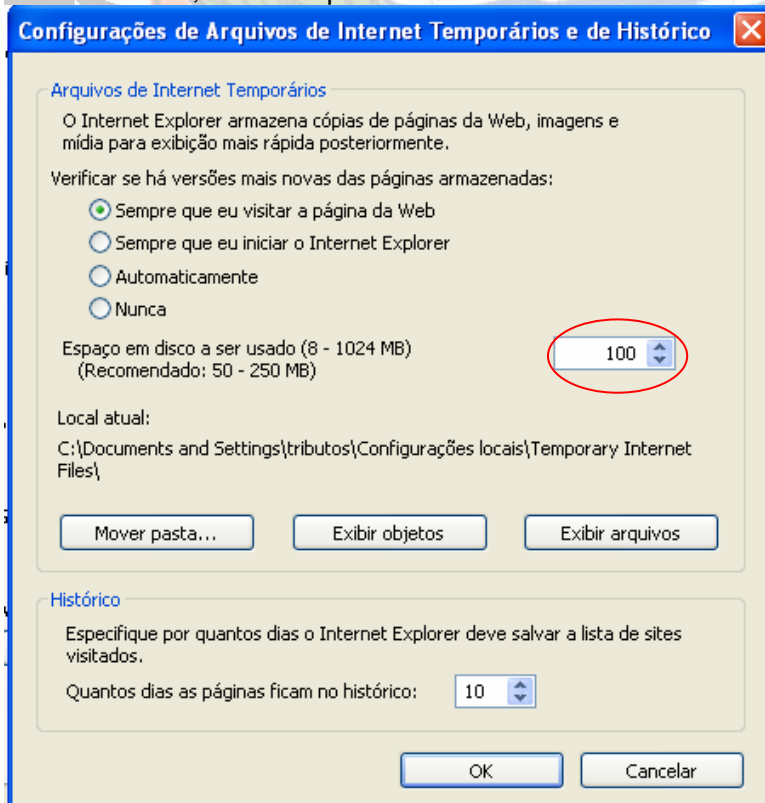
Configurações de Arquivos de Internet Temporários e de Histórico

Arquivos de Internet Temporários

O Internet Explorer armazena cópias de páginas da Web, imagens e mídia para exibição mais rápida posteriormente.

Verificar se há versões mais novas das páginas armazenadas:

Sempre que eu visitar a página da Web

Sempre que eu iniciar o Internet Explorer

Automaticamente

Nunca

Espaço em disco a ser usado (8 - 1024 MB)
(Recomendado: 50 - 250 MB)

100

Local atual:

C:\Documents and Settings\tributos\Configurações locais\Temporary Internet Files\

Mover pasta...

Exibir objetos

Exibir arquivos

Histórico

Especifique por quantos dias o Internet Explorer deve salvar a lista de sites visitados.

Quantos dias as páginas ficam no histórico:

10

OK

Cancelar